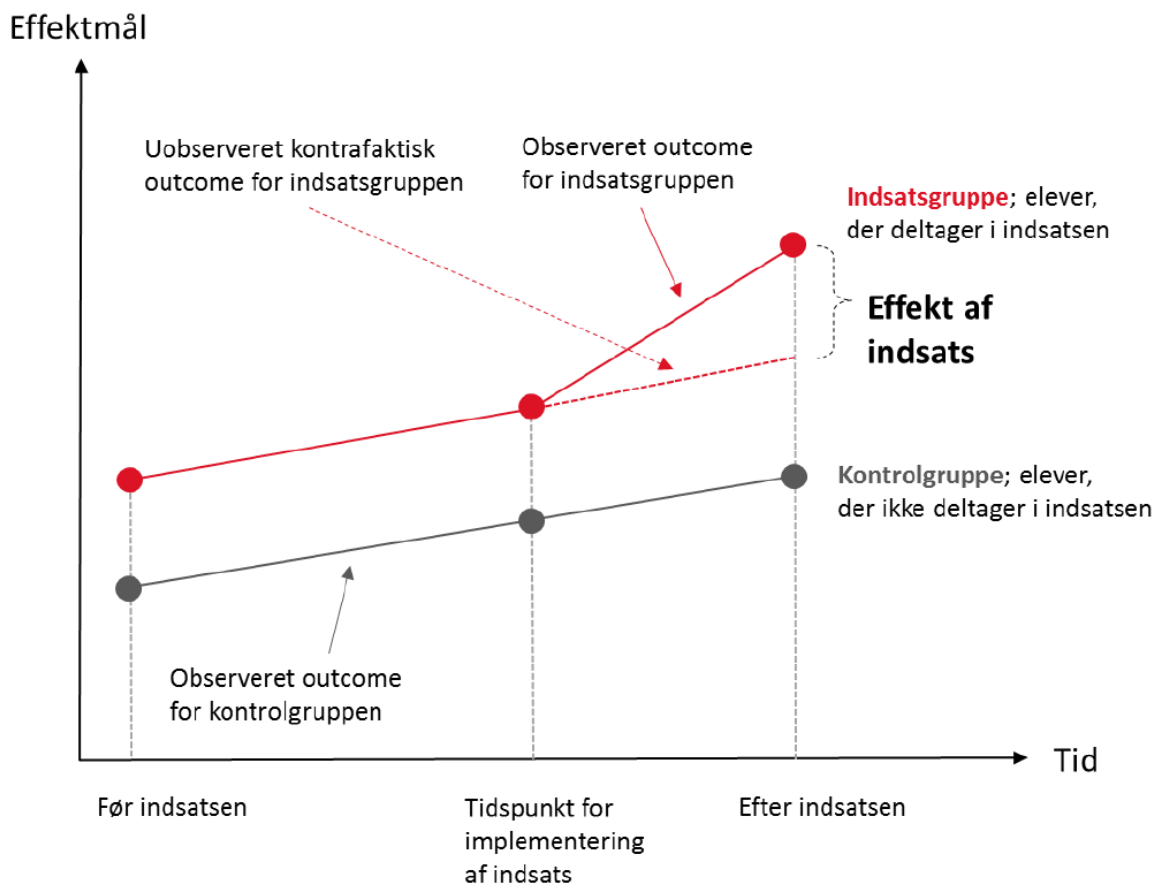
Effektmål

Uobserveret kontrafaktisk outcome for indsatsgruppen

Observeret outcome for indsatsgruppen

Indsatsgruppe; elever, der deltager i indsatsen

Effekt af indsats

Kontrolgruppe; elever, der ikke deltager i indsatsen

Observeret outcome for kontrolgruppen

Tid

Før indsatsen

Tidspunkt for implementering af indsats

Efter indsatsen